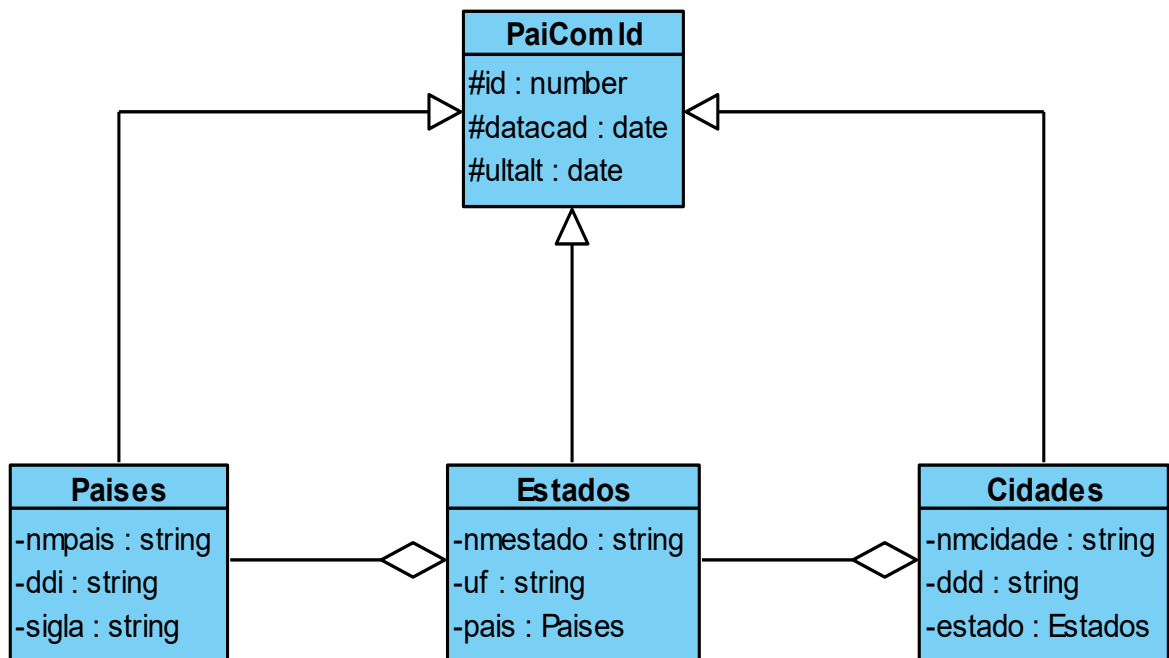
PaiComId
#id : number
#datacad : date
#ultalt : date

Paises
-nmpais : string
-ddi : string
-sigla : string

Estados
-nmestado : string
-uf : string
-pais : Paises

Cidades
-nmcidade : string
-ddd : string
-estado : Estados